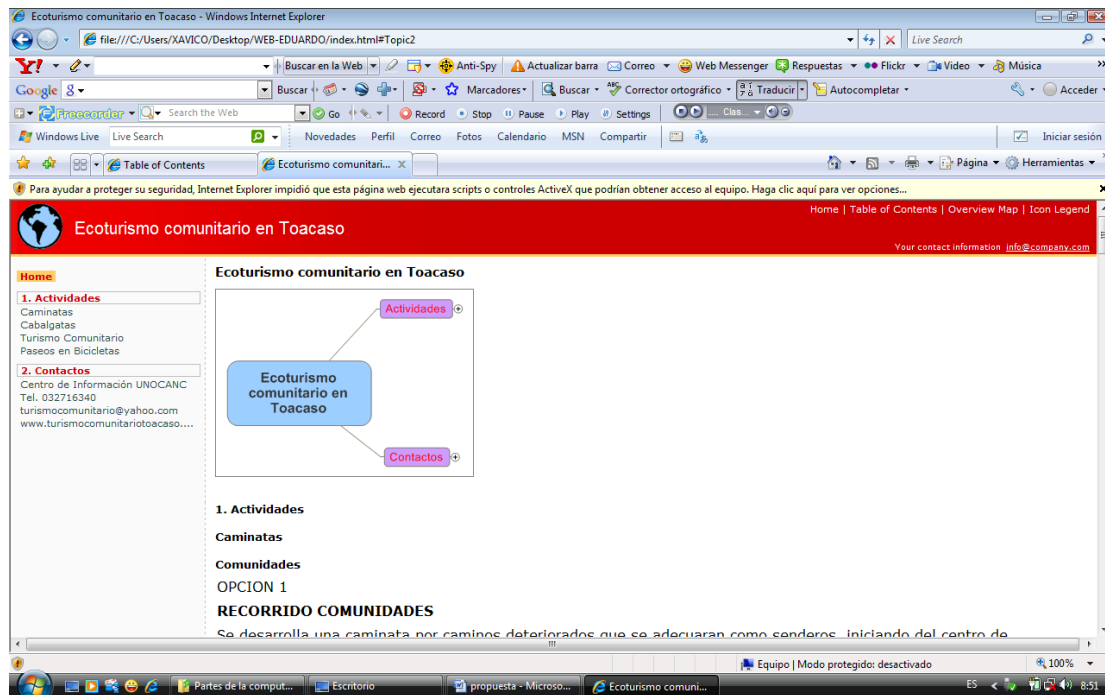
Ecoturismo comunitario en Toacaso - Windows Internet Explorer

file:///C:/Users/XAVICO/Desktop/WEB-EDUARDO/index.html#Topic2

Live Search

Y! Buscar en la Web Anti-Spy Actualizar barra Correo Web Messenger Respuestas Flickr Video Música

Google Buscar Marcadores Buscar Corrector ortográfico Traducir Autocompletar Acceder

Freecorder Search the Web Go Record Stop Pause Play Settings Clas...

Windows Live Live Search Novedades Perfil Correo Fotos Calendario MSN Compartir Iniciar sesión

Table of Contents Ecoturismo comunitari... Página Herramientas

Para ayudar a proteger su seguridad, Internet Explorer impidió que esta página web ejecutara scripts o controles ActiveX que podrían obtener acceso al equipo. Haga clic aquí para ver opciones...

Ecoturismo comunitario en Toacaso

Home | Table of Contents | Overview Map | Icon Legend

Your contact information info@company.com

Home

1. Actividades
Caminatas
Cabalgatas
Turismo Comunitario
Paseos en Bicicletas

2. Contactos
Centro de Información UNOCANC
Tel. 032716340
turismocomunitario@yahoo.com
www.turismocomunitariotoacaso....

Ecoturismo comunitario en Toacaso

Actividades

Ecoturismo comunitario en Toacaso

Contactos

1. Actividades

Caminatas

Comunidades

OPCION 1

RECORRIDO COMUNIDADES

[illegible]

Equipo | Modo protegido: desactivado 100%

Partes de la comput... Escritorio propuesta - Microso... Ecoturismo comuni... ES 8:51